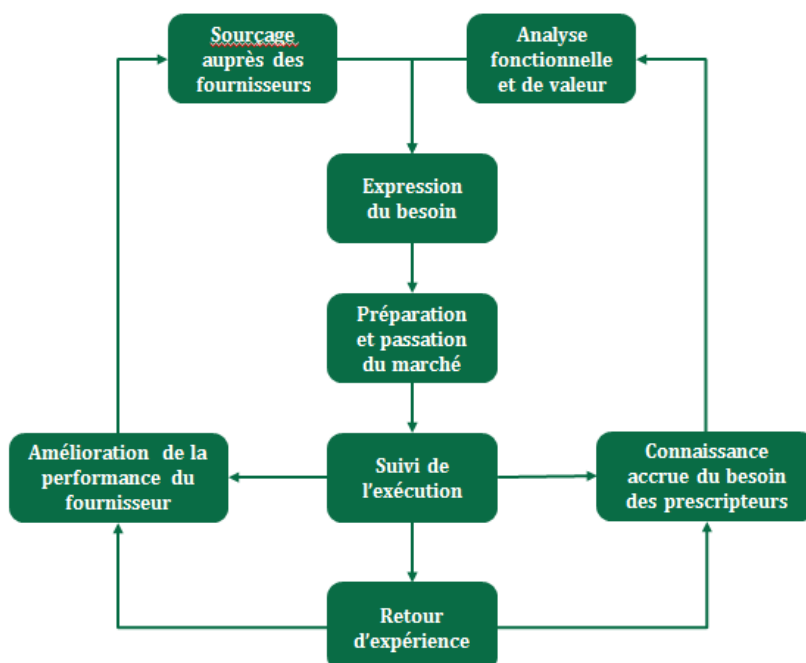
Sourçage auprès des fournisseurs

Analyse fonctionnelle et de valeur

Expression du besoin

Préparation et passation du marché

Amélioration de la performance du fournisseur

Suivi de l'exécution

Connaissance accrue du besoin des prescripteurs

Retour d'expérience